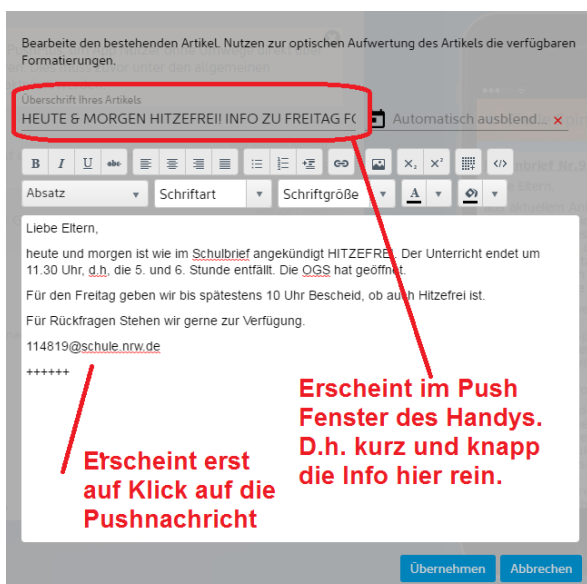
Bearbeite den bestehenden Artikel. Nutzen zur optischen Aufwertung des Artikels die verfügbaren Formatierungen.

Überschrift Ihres Artikels

HEUTE & MORGEN HITZEFREI! INFO ZU FREITAG FO

Automatisch ausblend... ×

B I U abc

Absatz

Schriftart

Schriftgröße

A

Liebe Eltern,

heute und morgen ist wie im Schulbrief angekündigt HITZEFREI. Der Unterricht endet um 11.30 Uhr, d.h. die 5. und 6. Stunde entfällt. Die OGS hat geöffnet.

Für den Freitag geben wir bis spätestens 10 Uhr Bescheid, ob auch Hitzefrei ist.

Für Rückfragen Stehen wir gerne zur Verfügung.

114819@schule.nrw.de

++++++

Erscheint im Push Fenster des Handys. D.h. kurz und knapp die Info hier rein.

Erscheint erst auf Klick auf die Pushnachricht

Übernehmen

Abbrechen